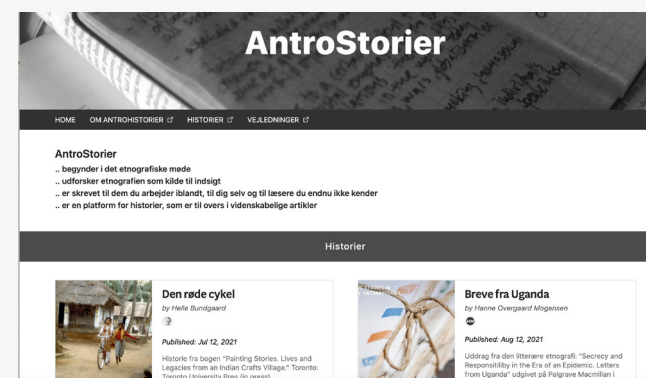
AntroStorier

HOME OM ANTROHISTORIER HISTORIER VEJLEDNINGER

AntroStorier
.. begynder i det etnografiske møde
.. udforsker etnografien som kilde til indsigt
.. er skrevet til dem du arbejder iblandt, til dig selv og til læsere du endnu ikke kender
.. er en platform for historier, som er til overs i videnskabelige artikler

Historier

Den røde cykel
by Helle Bundgaard
Published: Jul 12, 2021
Historie fra bogen "Painting Stories. Lives and Legacies from an Indian Crafts Village." Toronto: Toronto University Pres (in press)

Breve fra Uganda
by Hanne Overgaard Mogensen
Published: Aug 12, 2021
Uddrag fra den litterære etnografi: "Secrecy and Responsibility in the Era of an Epidemic. Letters from Uganda" udgivet på Palgrave Macmillan i